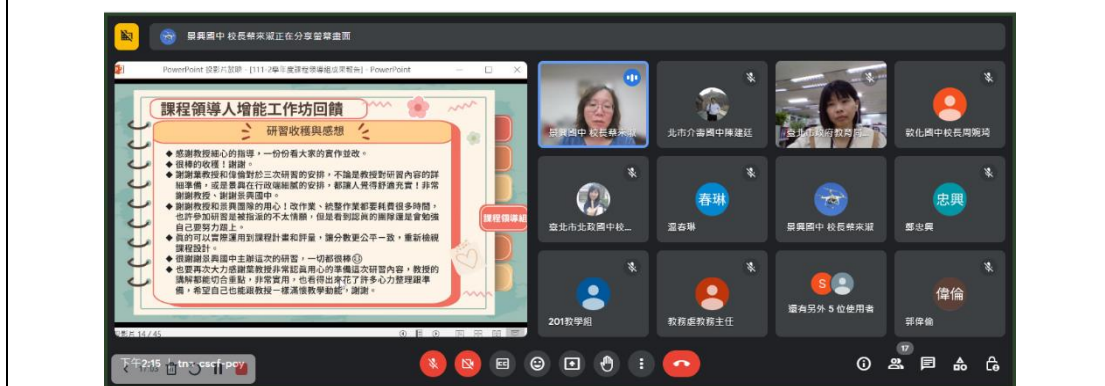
景興國中 校長蔡來淑正在分享螢幕畫面

PowerPoint 投影片放映 - [111-2學年度課程領導組成果報告] - PowerPoint

課程領導人增能工作坊回饋

研習收穫與感想

◆ 感謝教授細心的指導，一份份看大家的實作並改。
◆ 很棒的收穫！謝謝。
◆ 謝謝葉教授和偉倫對於三次研習的安排，不論是教授對研習內容的詳細準備，或是景興在行政端細膩的安排，都讓人覺得舒適充實！非常謝謝教授、謝謝景興國中。
◆ 謝謝教授和景興團隊的用心！改作業、統整作業都要耗費很多時間，也許參加研習是被指派的不太情願，但是看到認真的團隊還是會勉強自己要努力跟上。
◆ 真的可以直接運用到課程計畫和評量，讓分數更公平一致，重新檢視課程設計。
◆ 很謝謝景興國中主辦這次的研習，一切都很棒😊
◆ 也要再次大力感謝葉教授非常認真用心的準備這次研習內容，教授的講解都能切合重點，非常實用，也看得出來花了許多心力整理範本，希望自己也能跟教授一樣滿懷教學熱忱，謝謝。

課程領導組

14 / 45

景興國中 校長蔡來淑
北市介壽國中陳建廷
臺北市政府教育局
敦化國中校長周婉琦
臺北市北政國中校...
春琳
溫春琳
景興國中 校長蔡來淑
忠興
鄭忠興
201教學組
教務處教務主任
S
還有另外 5 位使用者
偉倫
郭偉倫

17

下午2:15 | tnq-cscf-pcy